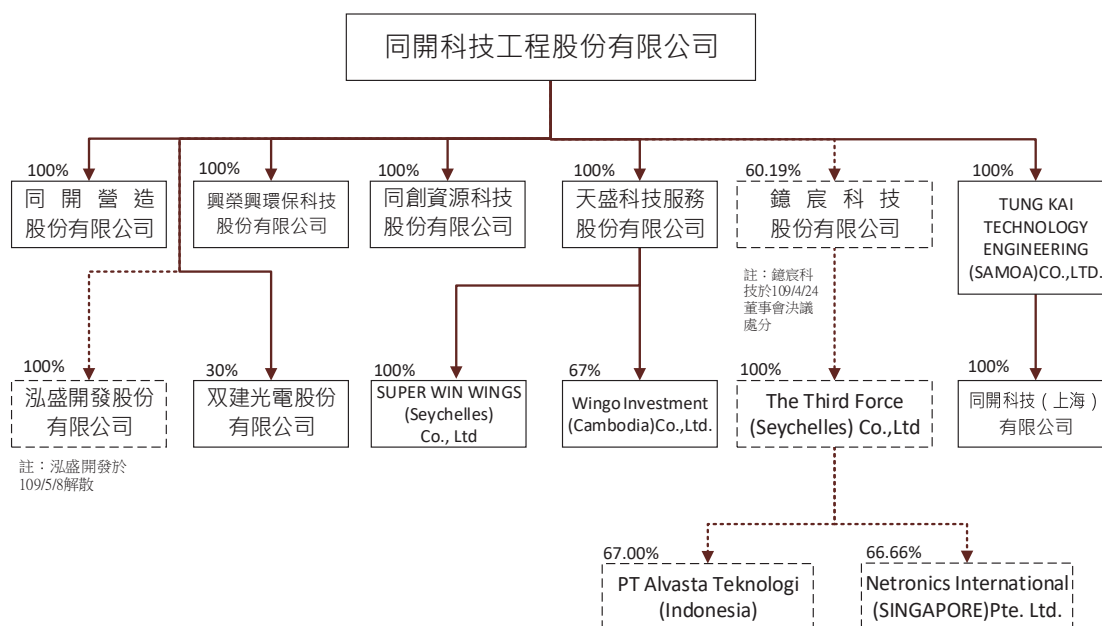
同開科技工程股份有限公司

100%
同開營造股份有限公司

100%
興榮興環保科技股份有限公司

100%
同創資源科技股份有限公司

100%
天盛科技服務股份有限公司

60.19%
鐿宸科技股份有限公司

註：鐿宸科技於109/4/24董事會決議處分

100%
TUNG KAI TECHNOLOGY ENGINEERING (SAMOA)CO.,LTD.

100%
泓盛開發股份有限公司

註：泓盛開發於109/5/8解散

30%
双建光電股份有限公司

100%
SUPER WIN WINGS (Seychelles) Co., Ltd

67%
Wingo Investment (Cambodia)Co.,Ltd.

100%
The Third Force (Seychelles) Co.,Ltd

100%
同開科技（上海）有限公司

67.00%
PT Alvasta Teknologi (Indonesia)

66.66%
Netronics International (SINGAPORE)Pte. Ltd.